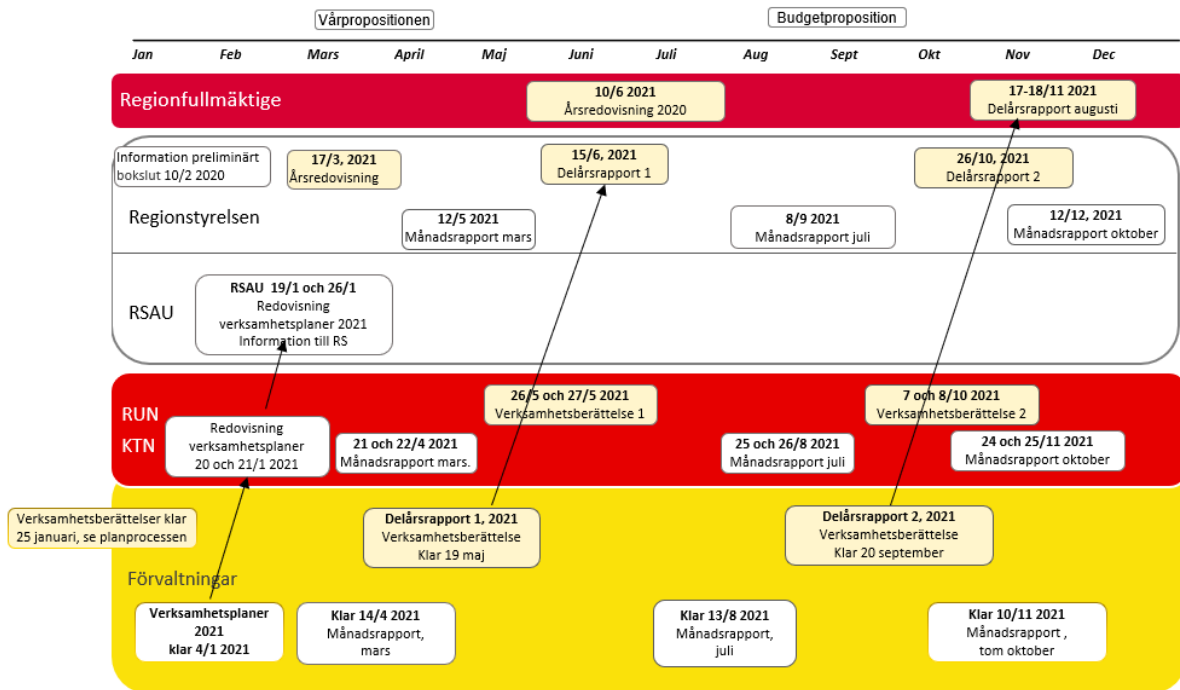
Vårpropositionen

Budgetproposition

Jan Feb Mars April Maj Juni Juli Aug Sept Okt Nov Dec

Regionfullmäktige

10/6 2021
Årsredovisning 2020

17-18/11 2021
Delårsrapport augusti

Information preliminärt bokslut 10/2 2020

17/3, 2021
Årsredovisning

15/6, 2021
Delårsrapport 1

26/10, 2021
Delårsrapport 2

Regionstyrelsen

12/5 2021
Månadsrapport mars

8/9 2021
Månadsrapport juli

12/12, 2021
Månadsrapport oktober

RSAU

RSAU 19/1 och 26/1
Redovisning verksamhetsplaner 2021
Information till RS

RUN
KTN

Redovisning verksamhetsplaner
20 och 21/1 2021

26/5 och 27/5 2021
Verksamhetsberättelse 1

7 och 8/10 2021
Verksamhetsberättelse 2

21 och 22/4 2021
Månadsrapport mars.

25 och 26/8 2021
Månadsrapport juli

24 och 25/11 2021
Månadsrapport oktober

Verksamhetsberättelser klar 25 januari, se planprocessen

Delårsrapport 1, 2021
Verksamhetsberättelse
Klar 19 maj

Delårsrapport 2, 2021
Verksamhetsberättelse
Klar 20 september

Förvaltningar

Verksamhetsplaner 2021
klar 4/1 2021

Klar 14/4 2021
Månadsrapport, mars

Klar 13/8 2021
Månadsrapport, juli

Klar 10/11 2021
Månadsrapport ,
tom oktober